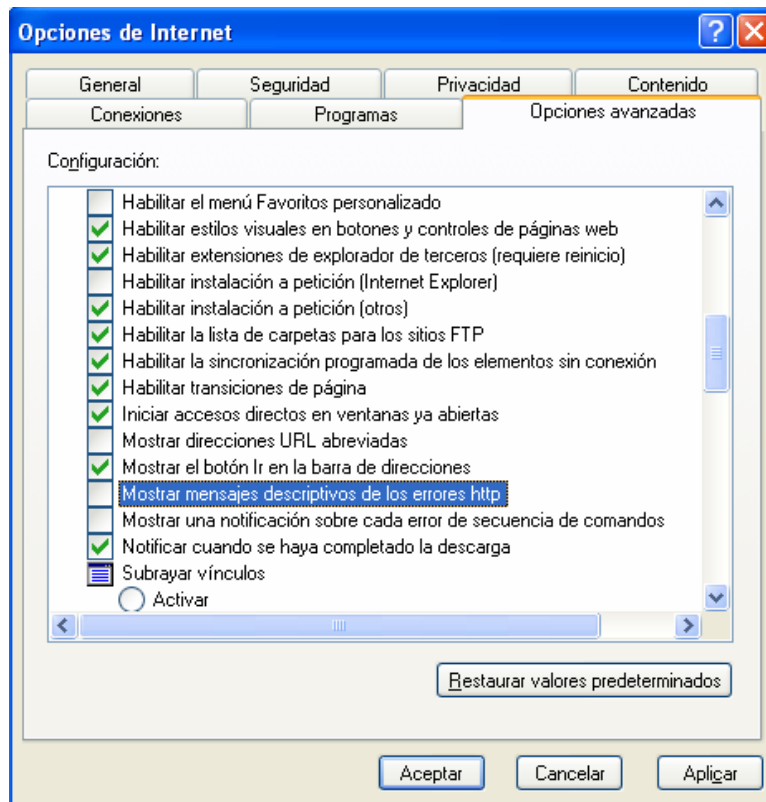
Opciones de Internet

General
Seguridad
Privacidad
Contenido
Conexiones
Programas
Opciones avanzadas

Configuración:

Habilitar el menú Favoritos personalizado
Habilitar estilos visuales en botones y controles de páginas web
Habilitar extensiones de explorador de terceros (requiere reinicio)
Habilitar instalación a petición (Internet Explorer)
Habilitar instalación a petición (otros)
Habilitar la lista de carpetas para los sitios FTP
Habilitar la sincronización programada de los elementos sin conexión
Habilitar transiciones de página
Iniciar accesos directos en ventanas ya abiertas
Mostrar direcciones URL abreviadas
Mostrar el botón Ir en la barra de direcciones
Mostrar mensajes descriptivos de los errores http
Mostrar una notificación sobre cada error de secuencia de comandos
Notificar cuando se haya completado la descarga
Subrayar vínculos
Activar

Restaurar valores predeterminados

Aceptar
Cancelar
Aplicar